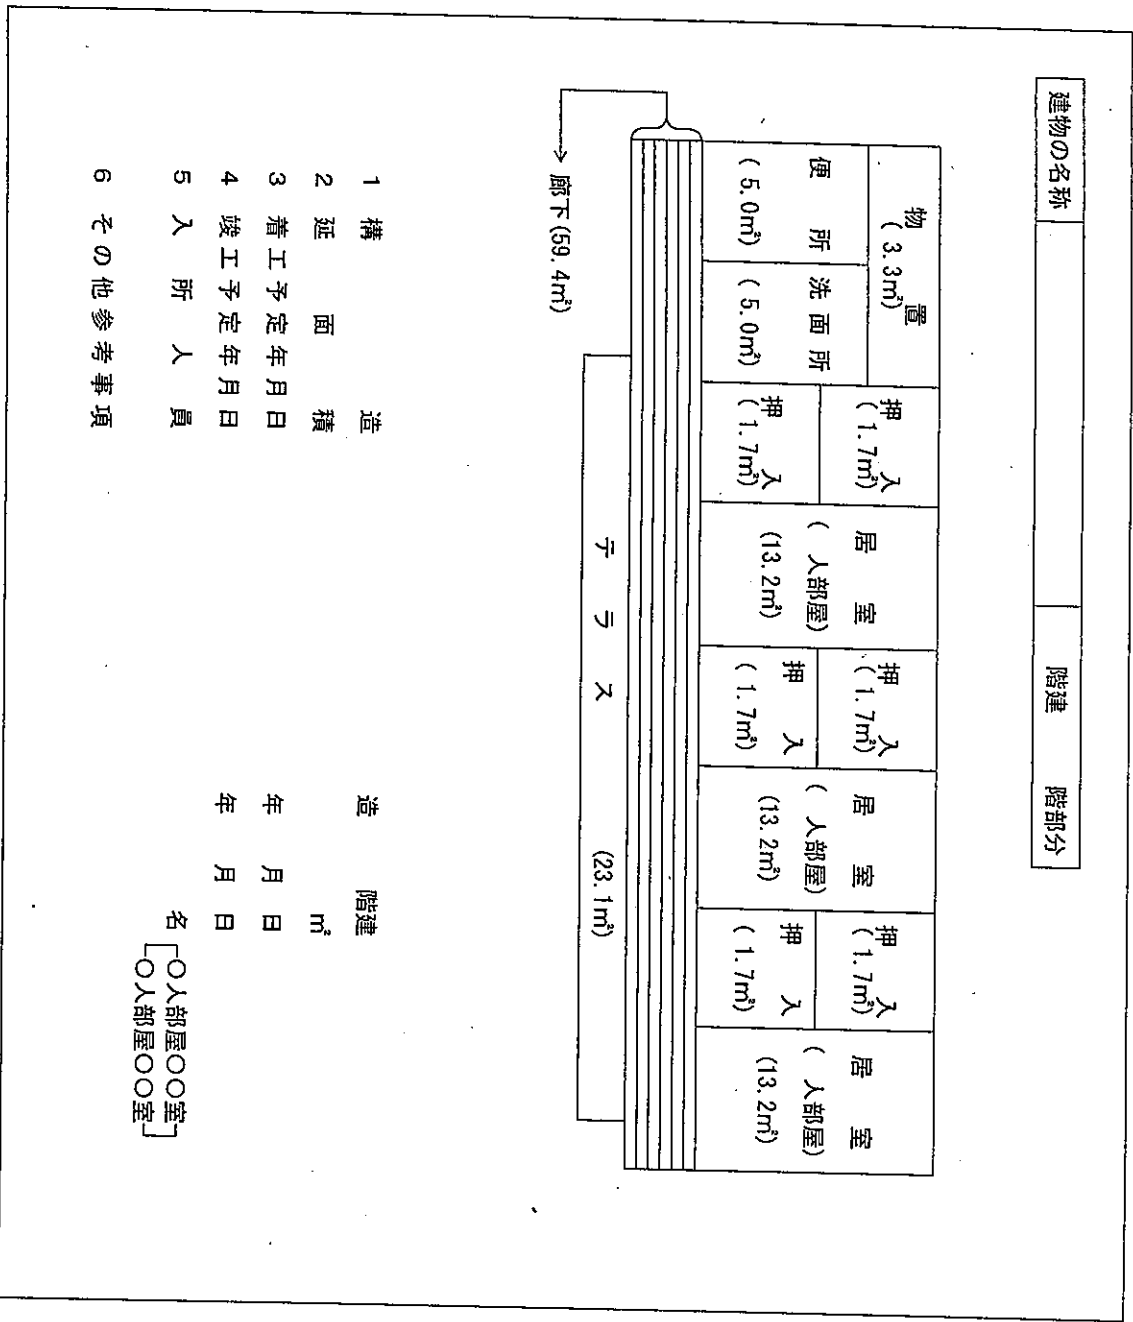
建物の名称

階建　階部分

物置
(3.3㎡)

便所
(5.0㎡)

洗面所
(5.0㎡)

押入
(1.7㎡)

押入
(1.7㎡)

居室
(人部屋)
(13.2㎡)

押入
(1.7㎡)

押入
(1.7㎡)

居室
(人部屋)
(13.2㎡)

押入
(1.7㎡)

押入
(1.7㎡)

居室
(人部屋)
(13.2㎡)

廊下(59.4㎡)

テラス　(23.1㎡)

1 構　造　　造　階建
2 延　面　積　　㎡
3 着工予定年月日　　年　月　日
4 竣工予定年月日　　年　月　日
5 入所人員　　名 〔○人部屋○○室 ○人部屋○○室〕
6 その他参考事項